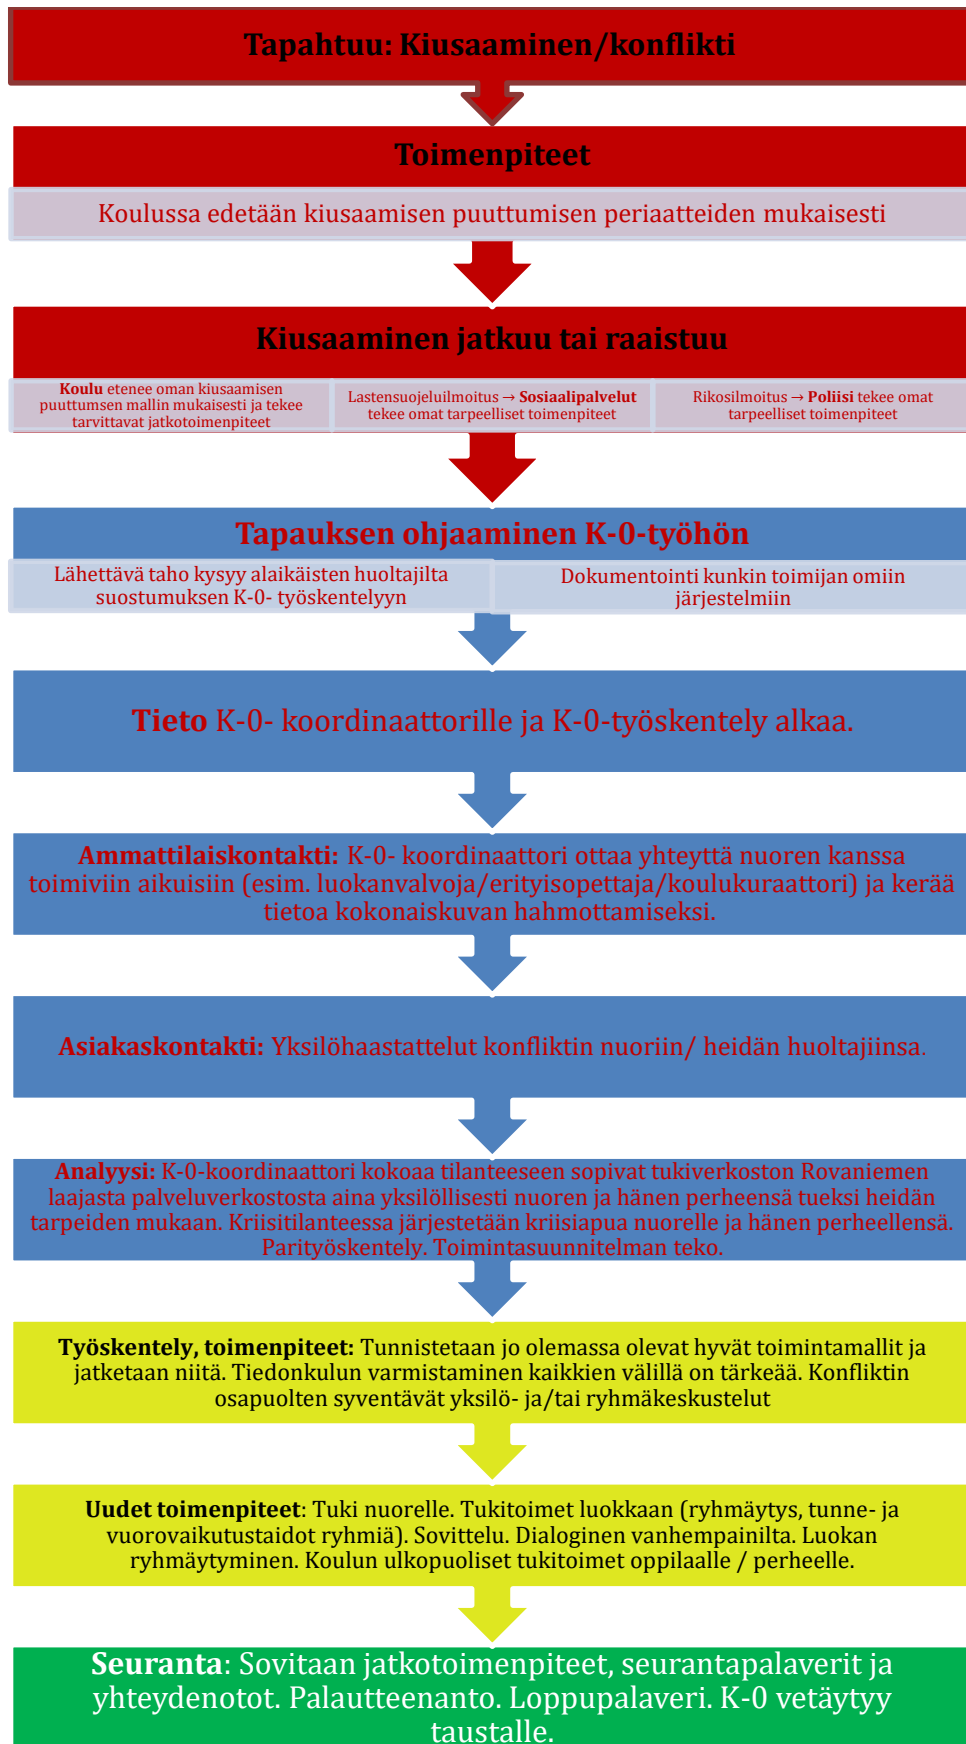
Tapahtuu: Kiusaaminen/konflikti

Toimenpiteet

Koulussa edetään kiusaamisen puuttumisen periaatteiden mukaisesti

Kiusaaminen jatkuu tai raaistuu

Koulu etenee oman kiusaamisen puuttumsen mallin mukaisesti ja tekee tarvittavat jatkotoimenpiteet

Lastensuojeluilmoitus → Sosiaalipalvelut tekee omat tarpeelliset toimenpiteet

Rikosilmoitus → Poliisi tekee omat tarpeelliset toimenpiteet

Tapauksen ohjaaminen K-0-työhön

Lähettävä taho kysyy alaikäisten huoltajilta suostumuksen K-0- työskentelyyn

Dokumentointi kunkin toimijan omiin järjestelmiin

Tieto K-0- koordinaattorille ja K-0-työskentely alkaa.

Ammattilaiskontakti: K-0- koordinaattori ottaa yhteyttä nuoren kanssa toimiviin aikuisiin (esim. luokanvalvoja/erityisopettaja/koulukuraattori) ja kerää tietoa kokonaiskuvan hahmottamiseksi.

Asiakaskontakti: Yksilöhaastattelut konfliktin nuoriin/ heidän huoltajiinsa.

Analyysi: K-0-koordinaattori kokoaa tilanteeseen sopivat tukiverkoston Rovaniemen laajasta palveluverkostosta aina yksilöllisesti nuoren ja hänen perheensä tueksi heidän tarpeiden mukaan. Kriisitilanteessa järjestetään kriisiapua nuorelle ja hänen perheellensä. Parityöskentely. Toimintasuunnitelman teko.

Työskentely, toimenpiteet: Tunnistetaan jo olemassa olevat hyvät toimintamallit ja jatketaan niitä. Tiedonkulun varmistaminen kaikkien välillä on tärkeää. Konfliktin osapuolten syventävät yksilö- ja/tai ryhmäkeskustelut

Uudet toimenpiteet: Tuki nuorelle. Tukitoimet luokkaan (ryhmäytys, tunne- ja vuorovaikutustaidot ryhmiä). Sovittelu. Dialoginen vanhempainilta. Luokan ryhmäytyminen. Koulun ulkopuoliset tukitoimet oppilaalle / perheelle.

Seuranta: Sovitaan jatkotoimenpiteet, seurantapalaverit ja yhteydenotot. Palautteenanto. Loppupalaveri. K-0 vetäytyy taustalle.